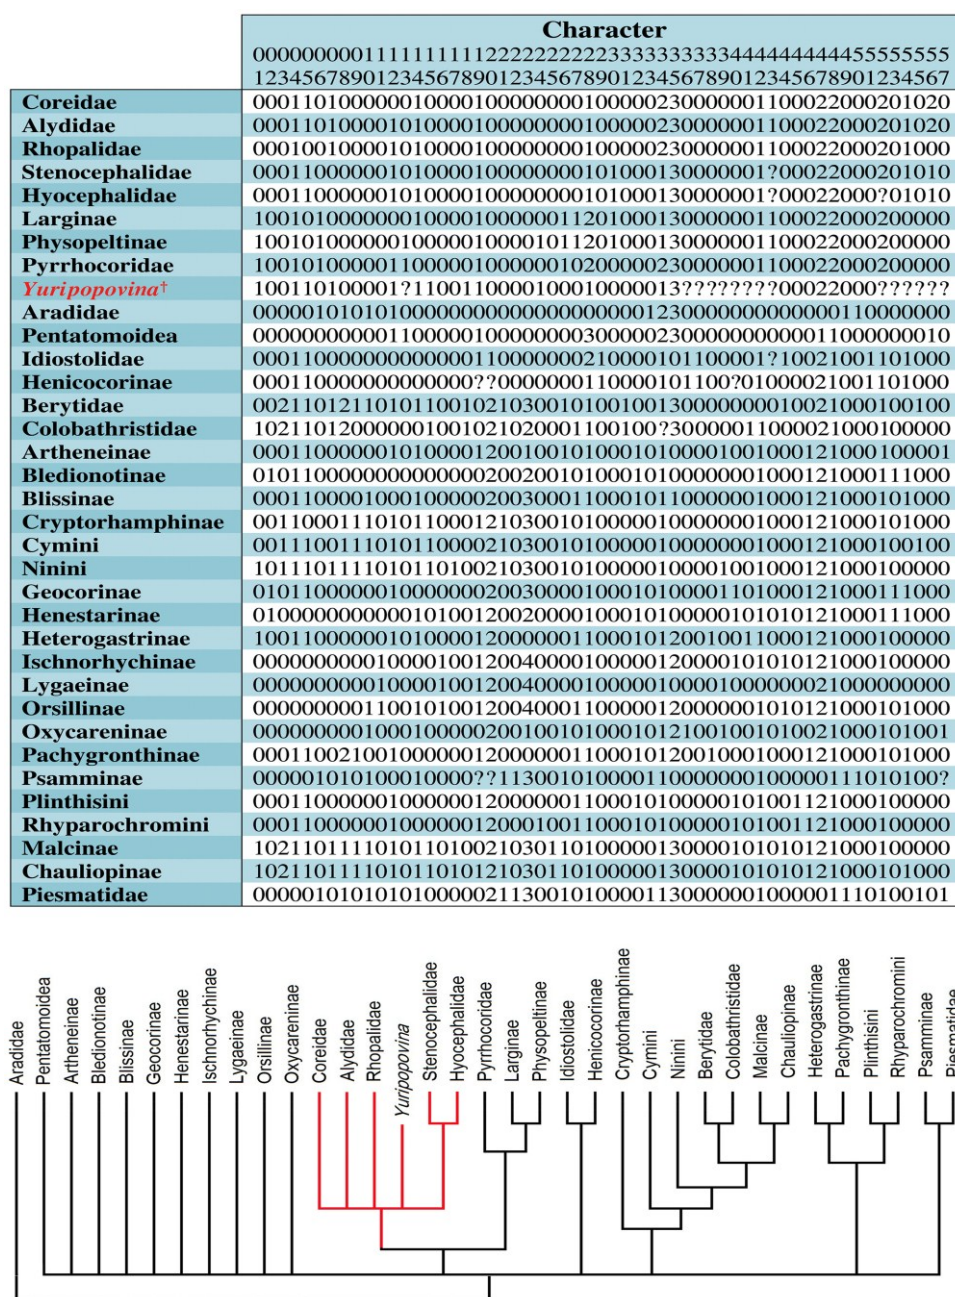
| | Character 0000000001111111111222222222233333333334444444444555555555 123456789012345678901234567890123456789012345678901234567 |
|---|---|
| Coreidae | 000110100000010000100000000100000230000001100022000201020 |
| Alydidae | 000110100001010000100000000100000230000001100022000201020 |
| Rhopalidae | 000100100001010000100000000100000230000001100022000201000 |
| Stenocephalidae | 000110000001010000100000000101000130000001?00022000201010 |
| Hyocephalidae | 000110000001010000100000000101000130000001?00022000?01010 |
| Larginae | 100101000000010000100000011201000130000001100022000200000 |
| Physopeltinae | 100101000000100000100001011201000130000001100022000200000 |
| Pyrrhocoridae | 100101000001100000100000010200000230000001100022000200000 |
| Yuripopovina† | 100110100001?11001100001000100000013???????00022000?????? |
| Aradidae | 000001010101000000000000000000000123000000000000011000000 |
| Pentatomoidea | 000000000001100000100000000300000230000000000011000000010 |
| Idiostolidae | 000110000000000001100000002100001011000001?10021001101000 |
| Henicocorinae | 000110000000000000??000000001100001011000?010000210011010000 |
| Berytidae | 002110121101011001021030010100100130000000010021000100100 |
| Colobathristidae | 102110120000001001021020001100100?300000110000210001000000 |
| Artheneinae | 000110000001010000120010010100010100000100100012100100001 |
| Blediontinae | 010110000000000000200200101000101000000010001210001110000 |
| Blissinae | 000110000100010000020030001100010110000000100012100010100 |
| Cryptorhamphinae | 001100011101011000121030010100000100000000100012100010100 |
| Cyminai | 001110011101011000021030010100000100000000100012100010010 |
| Ninini | 101110111101011010021030010100000100001001000121000100000 |
| Geocorinae | 010110000000100000002003000010001010000011010001210001110000 |
| Henestarinae | 010000000000010100120020000100010100000101010121000111000 |
| Heterogastrinae | 100110000001010000120000001100010120010011000121000100000 |
| Ischnorhychinae | 000000000010000100120040000100000120000101010121000100000 |
| Lygaeinae | 000000000010000100120040000100000100001000000002100000000 |
| Orsillinae | 000000000110010100120040001100000120000001010121000101000 |
| Oxycareninae | 000000000100010000020010010100010121001010100210001010001 |
| Pachygronthinae | 000110021001000001200000011000101200100010001210001010000 |
| Psamminae | 000001010100010000??113001010000110000000100000111010100? |
| Plinthisini | 000110000001000000120000001100010100000101001121000100000 |
| Rhyparochromini | 000110000001000000120001001100010100000101001121000100000 |
| Malcinae | 102110111101011010021030110100000130000101010121000100000 |
| Chauliopinae | 102110111101011010121030110100000130000101010121000101000 |
| Piesmatidae | 000001010101010000021130010100001130000001000001110100101 |

Aradidae Pentatomoidea Artheneinae Bledionotinae Blissinae Geocorinae Henestarinae Ischnorhychinae Lygaeinae Orsillinae Oxycareninae Coreidae Alydidae Rhopalidae Yuripopovina Stenocephalidae Hyocephalidae Pyrrhocoridae Larginae Physopeltinae Idiostolidae Henicocorinae Cryptorhamphinae Cymini Ninini Berytidae Colobathristidae Malcinae Chauliopinae Heterogastrinae Pachygronthinae Plinthisini Rhyparochromini Psamminae Piesmatidae